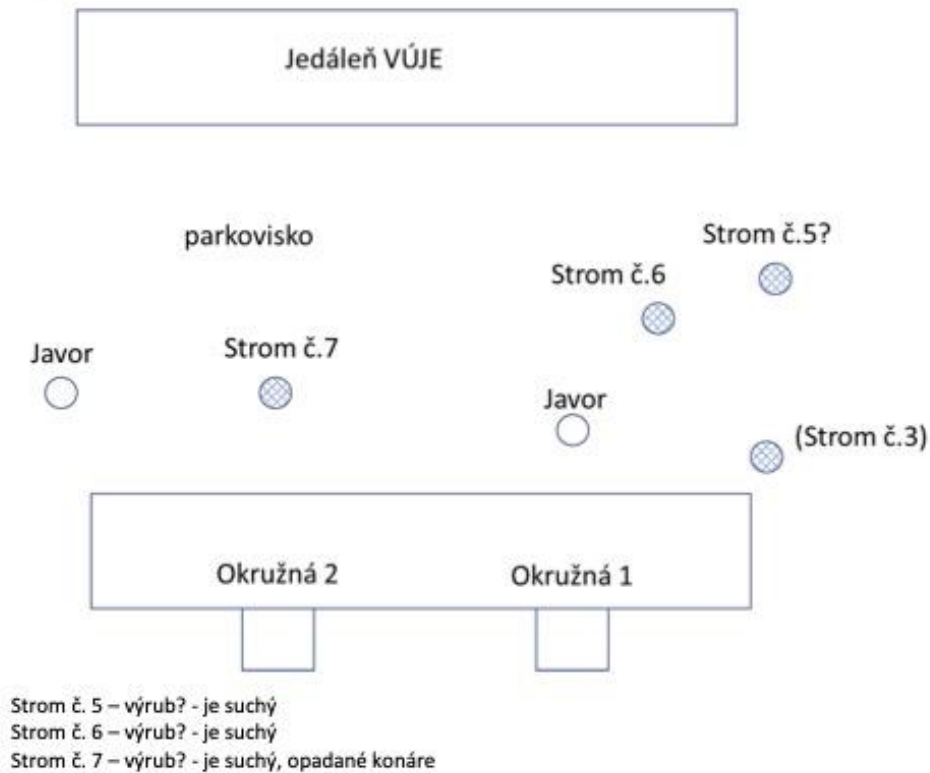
Jedáleň VÚJE

parkovisko

Strom č.5?

Strom č.6

Javor

Strom č.7

Javor

(Strom č.3)

Okružná 2

Okružná 1

Strom č. 5 – výrub? - je suchý
Strom č. 6 – výrub? - je suchý
Strom č. 7 – výrub? - je suchý, opadané konáre